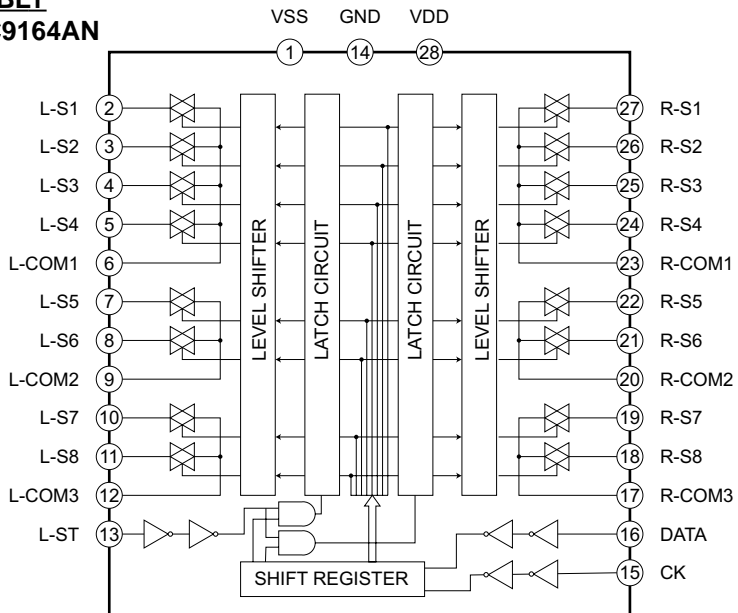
BLE
C9164AN

VSS GND VDD
1 14 28

L-S1 2
L-S2 3
L-S3 4
L-S4 5
L-COM1 6
L-S5 7
L-S6 8
L-COM2 9
L-S7 10
L-S8 11
L-COM3 12
L-ST 13

LEVEL SHIFTER
LATCH CIRCUIT
LATCH CIRCUIT
LEVEL SHIFTER

27 R-S1
26 R-S2
25 R-S3
24 R-S4
23 R-COM1
22 R-S5
21 R-S6
20 R-COM2
19 R-S7
18 R-S8
17 R-COM3
16 DATA
15 CK

SHIFT REGISTER